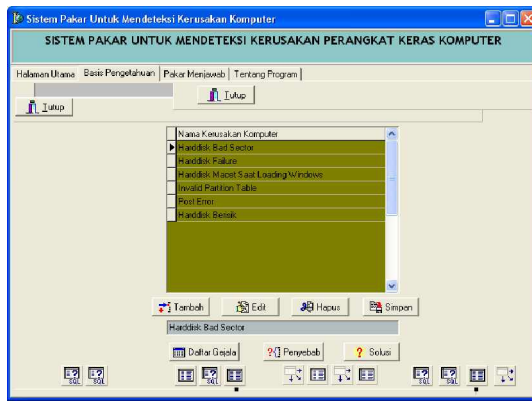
Sistem Pakar Untuk Mendeteksi Kerusakan Komputer

SISTEM PAKAR UNTUK MENDETEKSI KERUSAKAN PERANGKAT KERAS KOMPUTER

Halaman Utama | Basis Pengetahuan | Pakar Menjawab | Tentang Program

Tutup

Tutup

| Nama Kerusakan Komputer |
|---|
| Harddisk Bad Sector |
| Harddisk Failure |
| Harddisk Macet Saat Loading Windows |
| Invalid Partition Table |
| Post Error |
| Harddisk Berisik |

Tambah | Edit | Hapus | Simpan

Harddisk Bad Sector

Daftar Gejala | Penyebab | Solusi